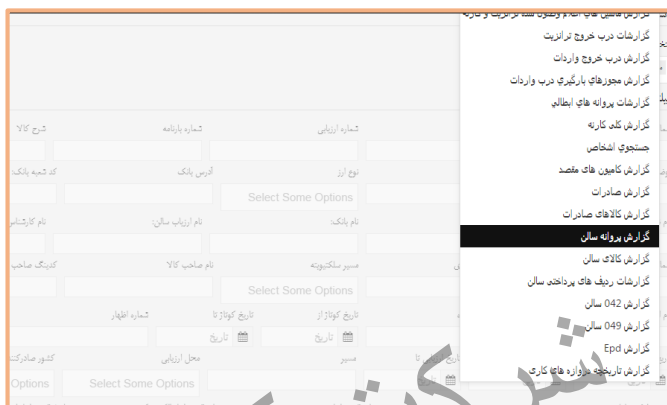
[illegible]
گزارشات درب خروج ترانزیت
گزارش درب خروج واردات
گزارش مجوزهاي بارگيري درب واردات
گزارشات پروانه هاي ابطالي
گزارش کلی کارنه
جستجوی اشخاص
گزارش کامیون های مقصد
گزارش صادرات
گزارش کالاهای صادرات
گزارش پروانه سالن
گزارش کالای سالن
گزارشات ردیف های پرداختی سالن
گزارش 042 سالن
گزارش 049 سالن
گزارش Epd
گزارش تاریخچه پروانه های کاری

شماره ارزیابی
شماره بارنامه
شرح کالا
نوع ارز
آدرس بانک
کد شعبه بانک
Select Some Options
نام بانک:
نام ارزیاب سالن:
نام کارشناس
مسیر سلکتوینه
نام صاحب کالا
کدینگ صاحب
Select Some Options
تاریخ کوتاژ از
تاریخ کوتاژ تا
شماره اظهار
تاریخ
تاریخ
مسیر
محل ارزیابی
کشور صادرکننده
تاریخ
Select Some Options
Options